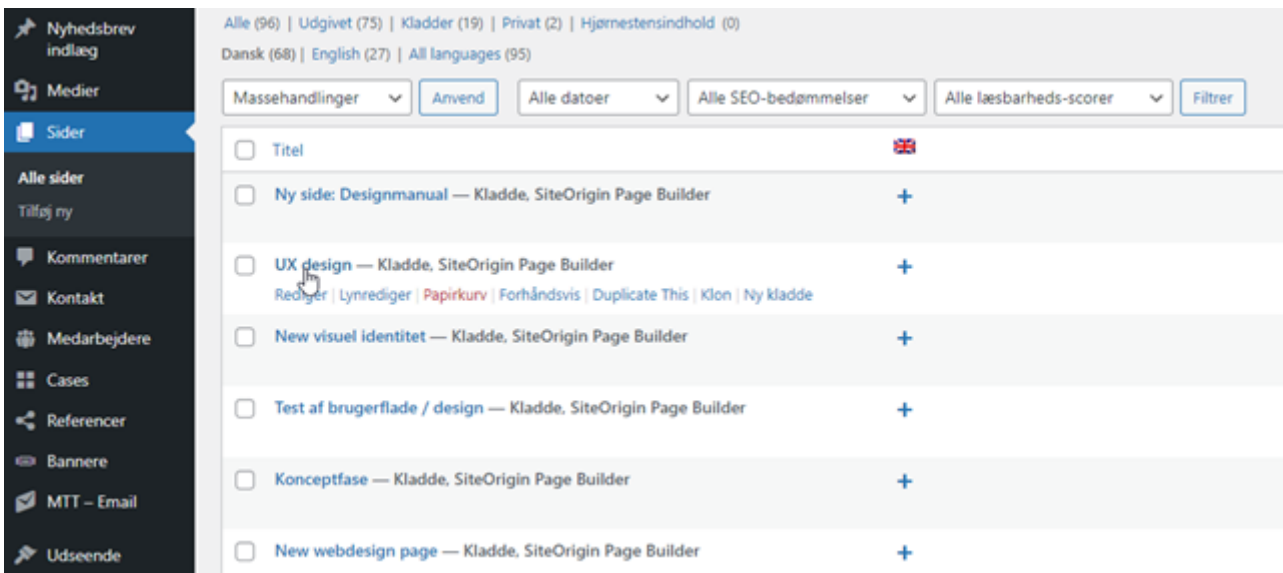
Nyhedsbrev indlæg
Medier
Sider
Alle sider
Tilføj ny
Kommentarer
Kontakt
Medarbejdere
Cases
Referencer
Bannere
MTT – Email
Udseende

Alle (96) | Udgivet (75) | Kladder (19) | Privat (2) | Hjørnestensindhold (0)
Dansk (68) | English (27) | All languages (95)

Massehandlinger
Anvend
Alle datoer
Alle SEO-bedømmelser
Alle læsbarheds-scorer
Filtrer

Titel

Ny side: Designmanual — Kladde, SiteOrigin Page Builder
+

UX design — Kladde, SiteOrigin Page Builder
Rediger | Lynrediger | Papirkurv | Forhåndsvis | Duplicate This | Klon | Ny kladde
+

New visuel identitet — Kladde, SiteOrigin Page Builder
+

Test af brugerflade / design — Kladde, SiteOrigin Page Builder
+

Konceptfase — Kladde, SiteOrigin Page Builder
+

New webdesign page — Kladde, SiteOrigin Page Builder
+